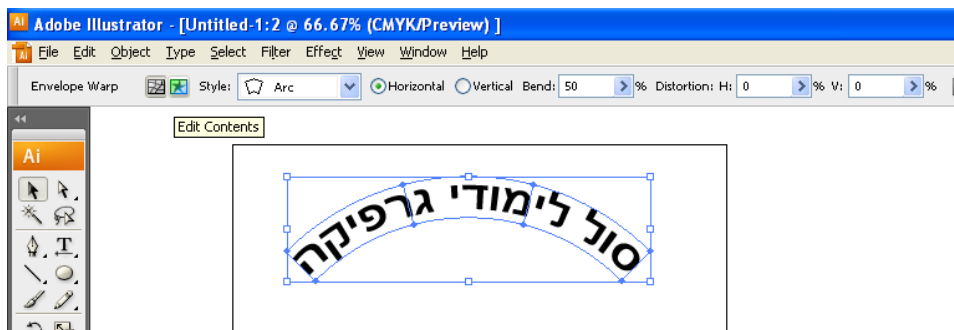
Ai Adobe Illustrator - [Untitled-1:2 @ 66.67% (CMYK/Preview) ]

File Edit Object Type Select Filter Effect View Window Help

Envelope Warp Style: Arc Horizontal Vertical Bend: 50 % Distortion: H: 0 % V: 0 %

Edit Contents

Ai

סול לימודי גרפיקה